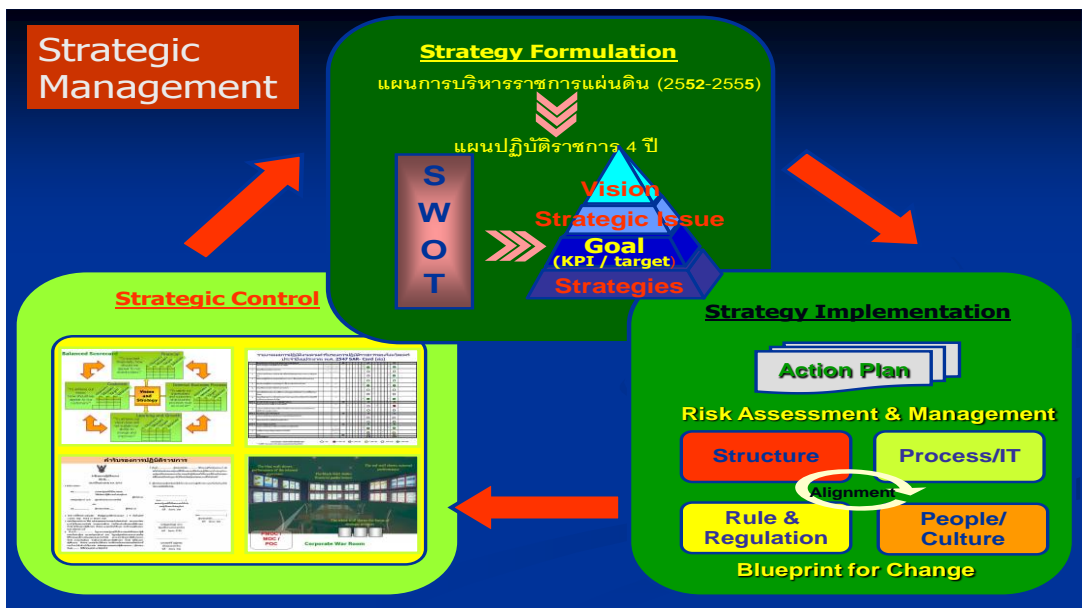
Strategic Management

Strategy Formulation

แผนการบริหารราชการแผ่นดิน (2552-2555)

แผนปฏิบัติราชการ 4 ปี

S
W
O
T

Vision
Strategic Issue
Goal
(KPI / target)
Strategies

Strategic Control

Balanced Scorecard

Vision and Strategy

คำรับรองการปฏิบัติราชการ

Corporate War Room

Strategy Implementation

Action Plan

Risk Assessment & Management

Structure

Process/IT

Alignment

Rule & Regulation

People/ Culture

Blueprint for Change